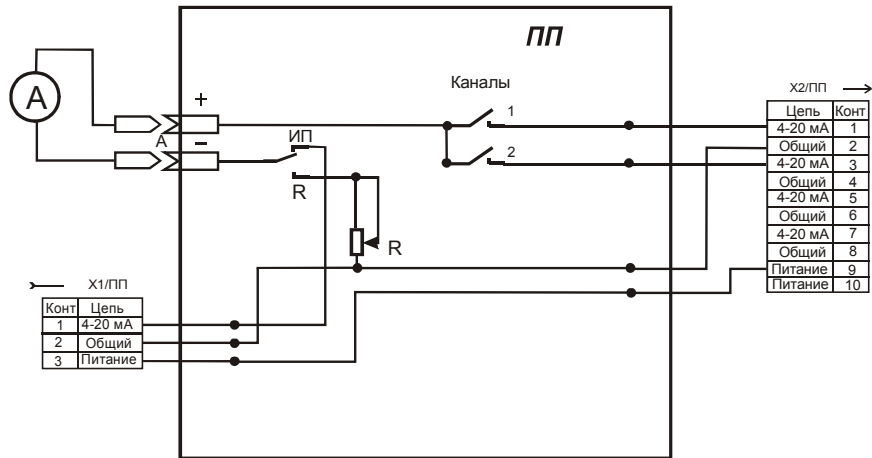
ПП

A

+

A

–

ИП

R

R

Каналы

1

2

X2/ПП

| Цепь | Конт |
|---|---|
| 4-20 мА | 1 |
| Общий | 2 |
| 4-20 мА | 3 |
| Общий | 4 |
| 4-20 мА | 5 |
| Общий | 6 |
| 4-20 мА | 7 |
| Общий | 8 |
| Питание | 9 |
| Питание | 10 |

X1/ПП

| Конт | Цепь |
|---|---|
| 1 | 4-20 мА |
| 2 | Общий |
| 3 | Питание |